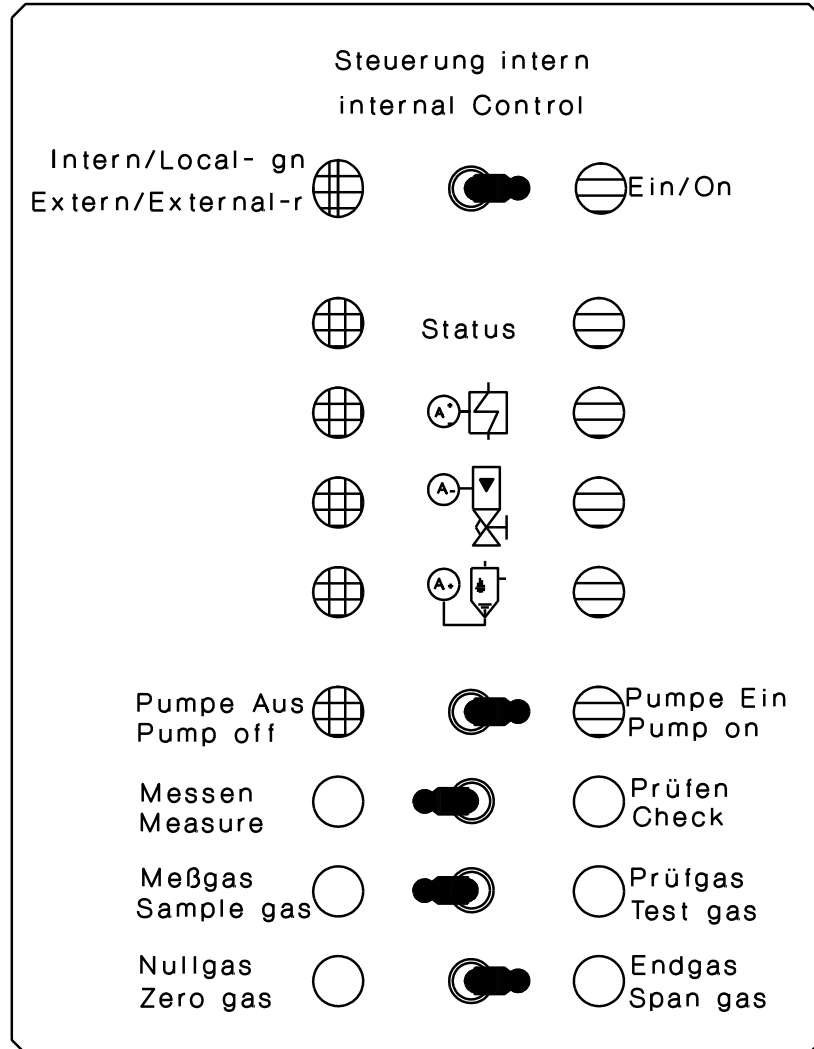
Steuerung intern
internal Control

Intern/Local- gn
Extern/External-r

Ein/On

Status

A

A

A

Pumpe Aus
Pump off

Pumpe Ein
Pump on

Messen
Measure

Prüfen
Check

Meßgas
Sample gas

Prüfgas
Test gas

Nullgas
Zero gas

Endgas
Span gas